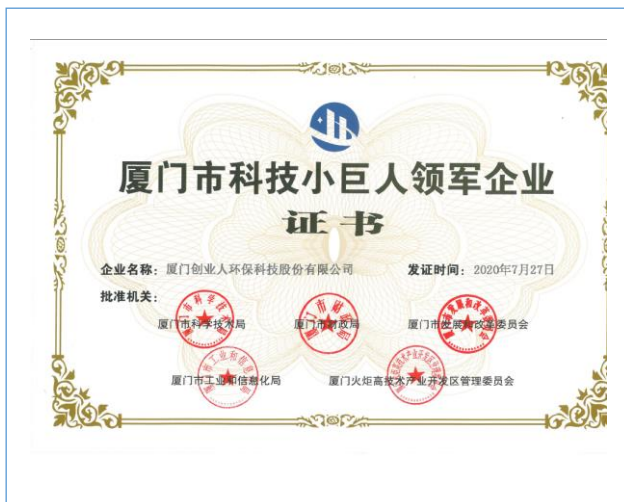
厦门市科技小巨人领军企业

证书

企业名称：厦门创业人环保科技股份有限公司　　发证时间：2020年7月27日

批准机关：

厦门市科学技术局　　厦门市财政局　　厦门市发展和改革委员会

厦门市工业和信息化局　　厦门火炬高技术产业开发区管理委员会